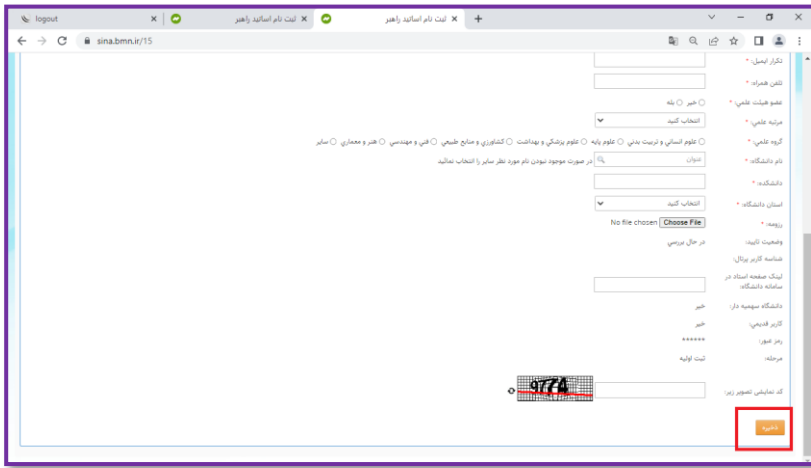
logout
ثبت نام اساتید راهبر
ثبت نام اساتید راهبر
sina.bmn.ir/15

تکرار ایمیل: *
تلفن همراه: *
عضو هیئت علمی: * خیر بله
مرتبه علمی: * انتخاب کنید
گروه علمی: * علوم انسانی و تربیت بدنی علوم پایه علوم پزشکی و بهداشت کشاورزی و منابع طبیعی فنی و مهندسی هنر و معماری سایر
نام دانشگاه: * عنوان در صورت موجود نبودن نام مورد نظر سایر را انتخاب نمائید
دانشکده: *
استان دانشگاه: * انتخاب کنید
رزومه: Choose File No file chosen
وضعیت تایید: در حال بررسی
شناسه کاربر پرتال:
لینک صفحه استاد در سامانه دانشگاه:
دانشگاه سهمیه دار: خیر
کاربر قدیمی: خیر
رمز عبور: ******
مرحله: ثبت اولیه
کد نمایشی تصویر زیر: 9774
ذخیره